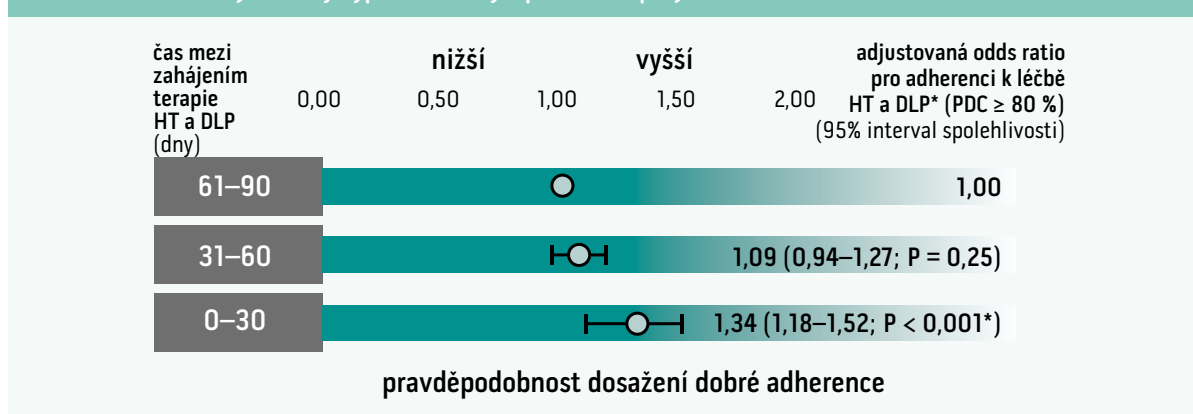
čas mezi zahájením terapie HT a DLP (dny)

nižší

vyšší

0,00 0,50 1,00 1,50 2,00

adjustovaná odds ratio pro adherenci k léčbě HT a DLP* (PDC ≥ 80 %) (95% interval spolehlivosti)

| | |
|---|---|
| 61–90 | 1,00 |
| 31–60 | 1,09 (0,94–1,27; P = 0,25) |
| 0–30 | 1,34 (1,18–1,52; P < 0,001*) |

pravděpodobnost dosažení dobré adherence